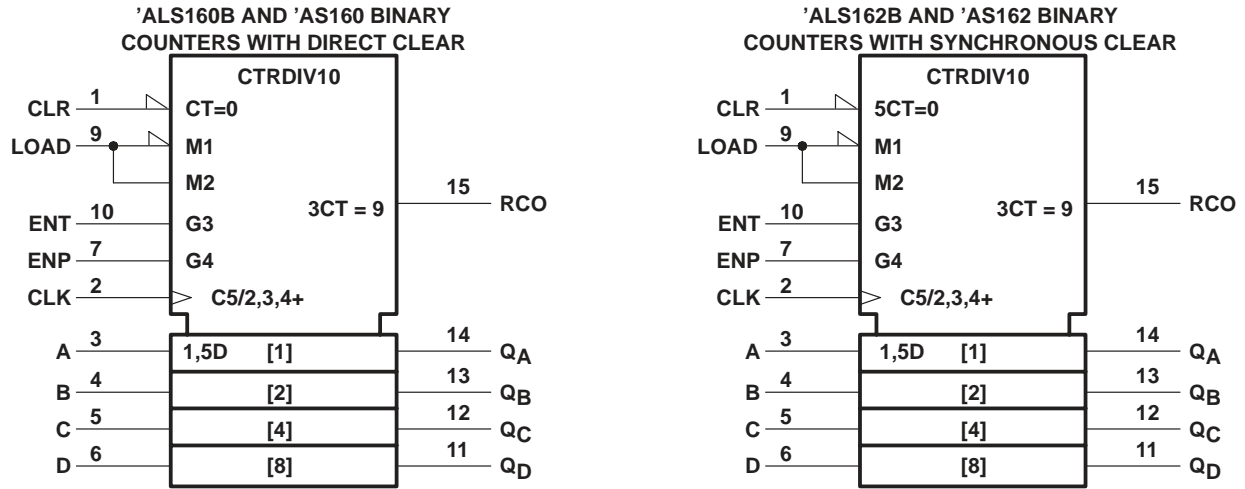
’ALS160B AND ’AS160 BINARY COUNTERS WITH DIRECT CLEAR

CTRDIV10

CLR 1 CT=0
LOAD 9 M1
M2
ENT 10 G3
ENP 7 G4
CLK 2 C5/2,3,4+
3CT = 9 15 RCO

A 3 1,5D [1] 14 $Q_A$
B 4 [2] 13 $Q_B$
C 5 [4] 12 $Q_C$
D 6 [8] 11 $Q_D$

’ALS162B AND ’AS162 BINARY COUNTERS WITH SYNCHRONOUS CLEAR

CTRDIV10

CLR 1 5CT=0
LOAD 9 M1
M2
ENT 10 G3
ENP 7 G4
CLK 2 C5/2,3,4+
3CT = 9 15 RCO

A 3 1,5D [1] 14 $Q_A$
B 4 [2] 13 $Q_B$
C 5 [4] 12 $Q_C$
D 6 [8] 11 $Q_D$